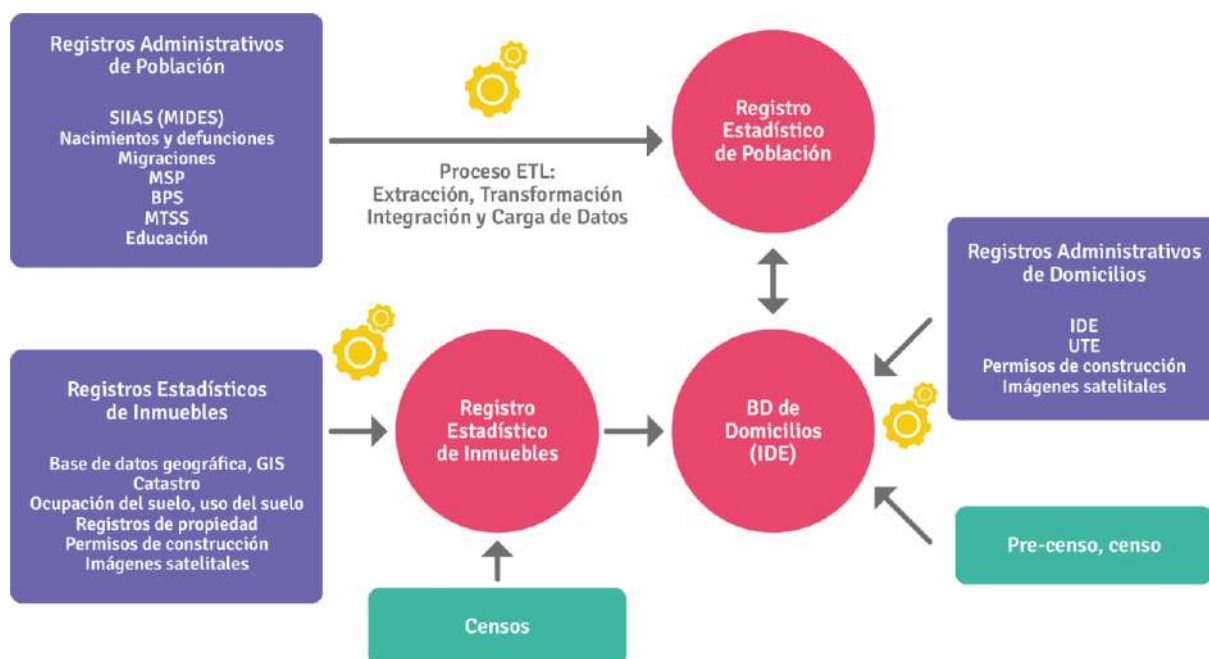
Registros Administrativos de Población

SIIAS (MIDES)
Nacimientos y defunciones
Migraciones
MSP
BPS
MTSS
Educación

Proceso ETL:
Extracción, Transformación
Integración y Carga de Datos

Registro Estadístico de Población

Registros Administrativos de Domicilios

IDE
UTE
Permisos de construcción
Imágenes satelitales

Registros Estadísticos de Inmuebles

Base de datos geográfica, GIS
Catastro
Ocupación del suelo, uso del suelo
Registros de propiedad
Permisos de construcción
Imágenes satelitales

Registro Estadístico de Inmuebles

BD de Domicilios (IDE)

Pre-censo, censo

Censos